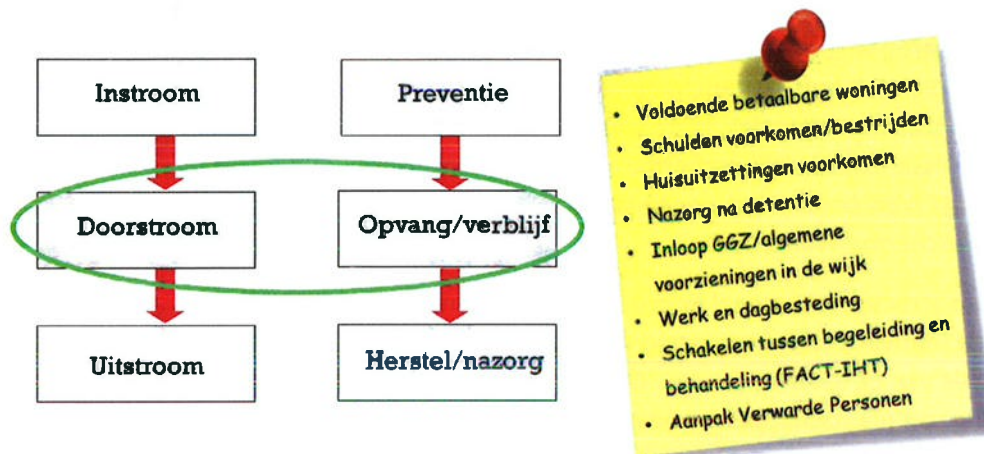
Instroom

Doorstroom

Uitstroom

Preventie

Opvang/verblijf

Herstel/nazorg

- Voldoende betaalbare woningen
- Schulden voorkomen/bestrijden
- Huisuitzettingen voorkomen
- Nazorg na detentie
- Inloop GGZ/algemene voorzieningen in de wijk
- Werk en dagbesteding
- Schakelen tussen begeleiding en behandeling (FACT-IHT)
- Aanpak Verwarde Personen